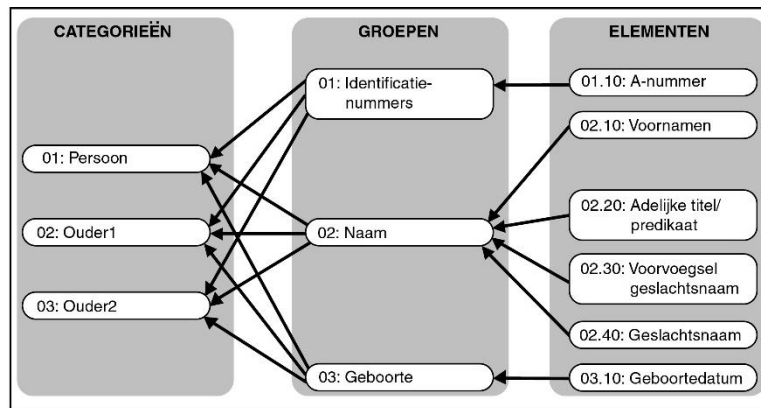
CATEGORIEËN

01: Persoon

02: Ouder1

03: Ouder2

GROEPEN

01: Identificatienummers

02: Naam

03: Geboorte

ELEMENTEN

01.10: A-nummer

02.10: Voornamen

02.20: Adelijke titel/ predikaat

02.30: Voorvoegsel geslachtsnaam

02.40: Geslachtsnaam

03.10: Geboortedatum